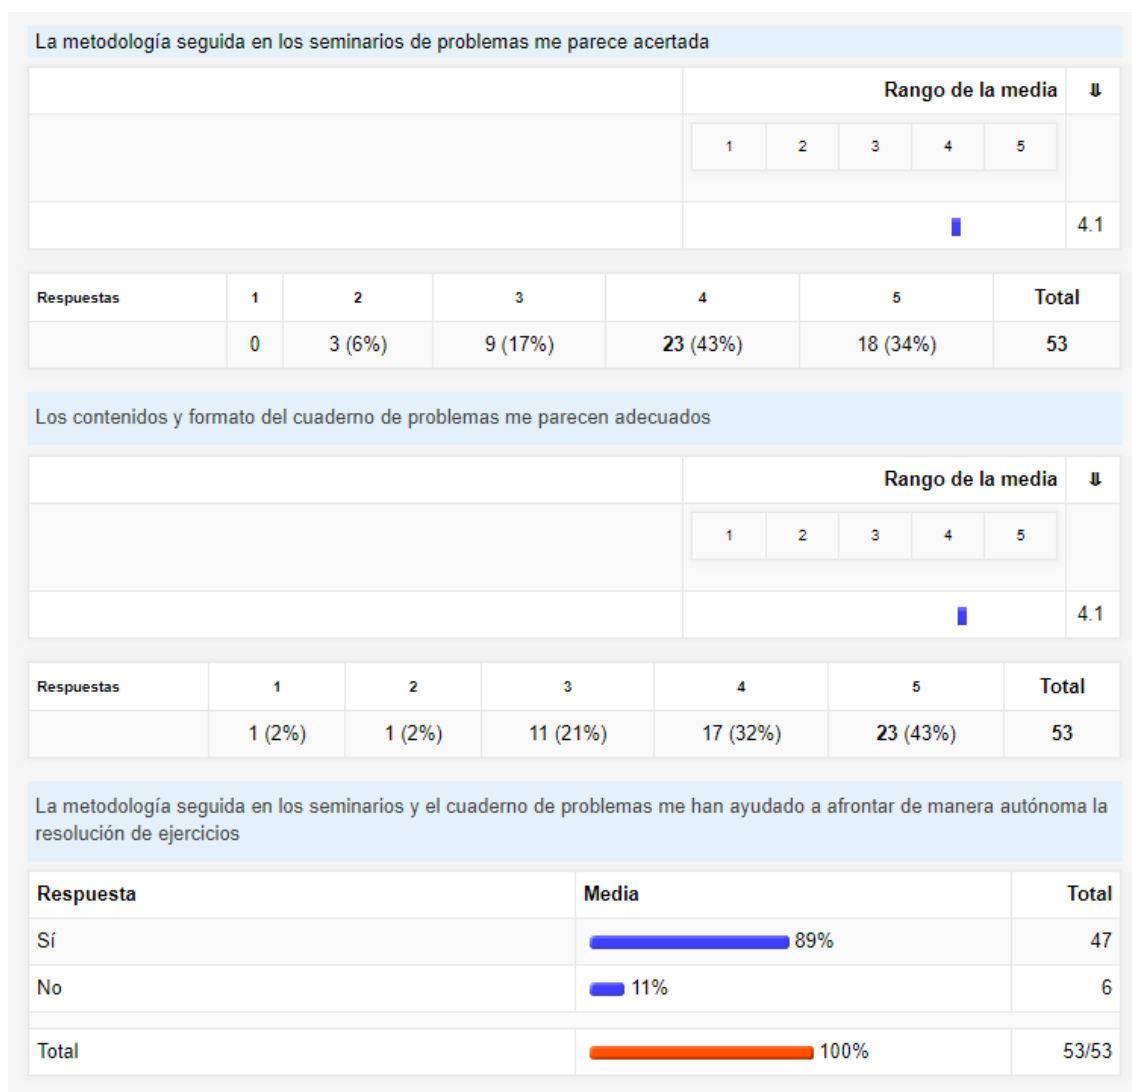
La metodología seguida en los seminarios de problemas me parece acertada

| | Rango de la media | ⇓ |
|---|---|---|
| | 1 2 3 4 5 | |
| | | 4.1 |

| Respuestas | 1 | 2 | 3 | 4 | 5 | Total |
|---|---|---|---|---|---|---|
| | 0 | 3 (6%) | 9 (17%) | 23 (43%) | 18 (34%) | 53 |

Los contenidos y formato del cuaderno de problemas me parecen adecuados

| | Rango de la media | ⇓ |
|---|---|---|
| | 1 2 3 4 5 | |
| | | 4.1 |

| Respuestas | 1 | 2 | 3 | 4 | 5 | Total |
|---|---|---|---|---|---|---|
| | 1 (2%) | 1 (2%) | 11 (21%) | 17 (32%) | 23 (43%) | 53 |

La metodología seguida en los seminarios y el cuaderno de problemas me han ayudado a afrontar de manera autónoma la resolución de ejercicios

| Respuesta | Media | Total |
|---|---|---|
| Sí | 89% | 47 |
| No | 11% | 6 |
| Total | 100% | 53/53 |